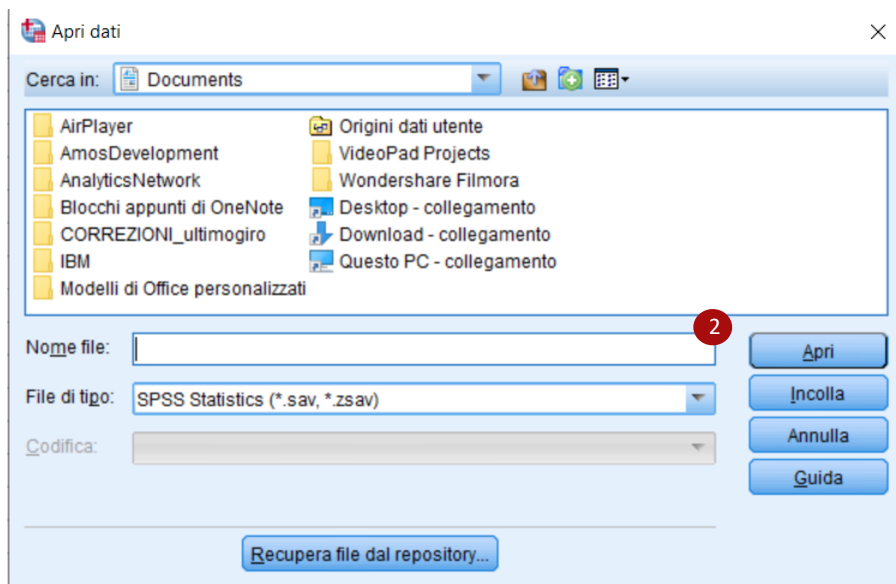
Apri dati

Cerca in: Documents

AirPlayer
AmosDevelopment
AnalyticsNetwork
Blocchi appunti di OneNote
CORREZIONI_ultimogiro
IBM
Modelli di Office personalizzati
Origini dati utente
VideoPad Projects
Wondershare Filmora
Desktop - collegamento
Download - collegamento
Questo PC - collegamento

2

Nome file:
File di tipo: SPSS Statistics (*.sav, *.zsav)
Codifica:

Apri
Incolla
Annulla
Guida

Recupera file dal repository...